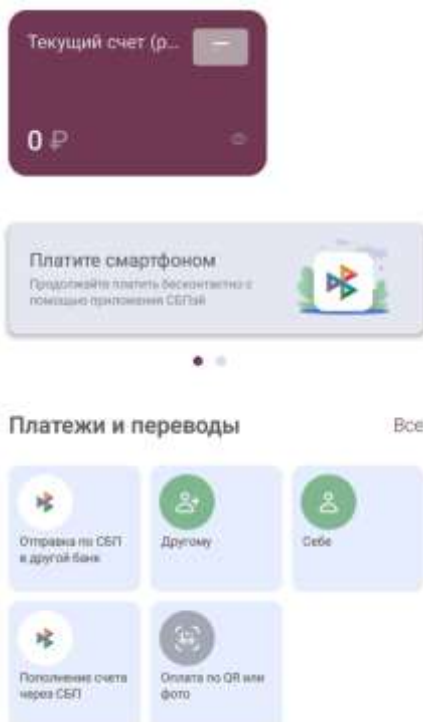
Текущий счет (р...

0 ₽

Платите смартфоном

Продолжайте платить бесконтактно с помощью приложения СБПэй

Платежи и переводы

Все

Отправка по СБП в другой банк

Другому

Себе

Пополнение счета через СБП

Оплата по QR или фото